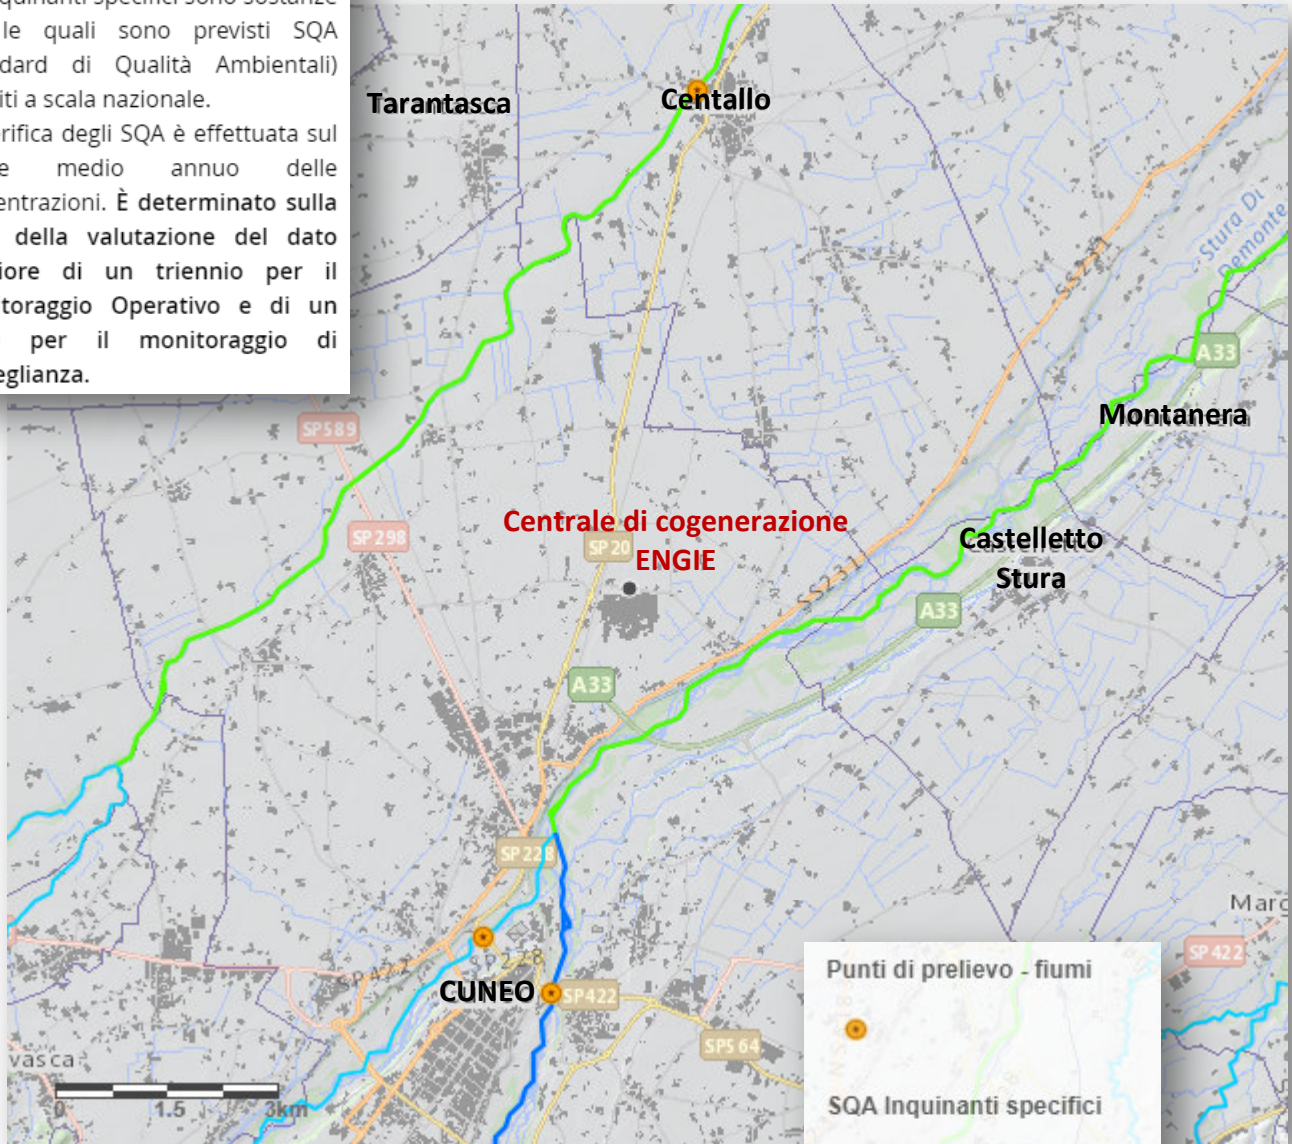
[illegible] le quali sono previsti SQA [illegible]dard di Qualità Ambientali) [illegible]iti a scala nazionale.

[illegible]rifica degli SQA è effettuata sul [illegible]e medio annuo delle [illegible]entrazioni. È determinato sulla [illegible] della valutazione del dato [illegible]iore di un triennio per il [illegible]toraggio Operativo e di un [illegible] per il monitoraggio di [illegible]eglianza.

Tarantasca

Centallo

Stura Di Demonte

SS231

A33

Montanera

SP589

SP298

Centrale di cogenerazione ENGIE

SP 20

Castelletto Stura

A33

SS231

A33

SP 22

SP 2

CUNEO

SP422

SP5 64

Marc

SP 422

vasca

0 1.5 3km

Punti di prelievo - fiumi

SQA Inquinanti specifici